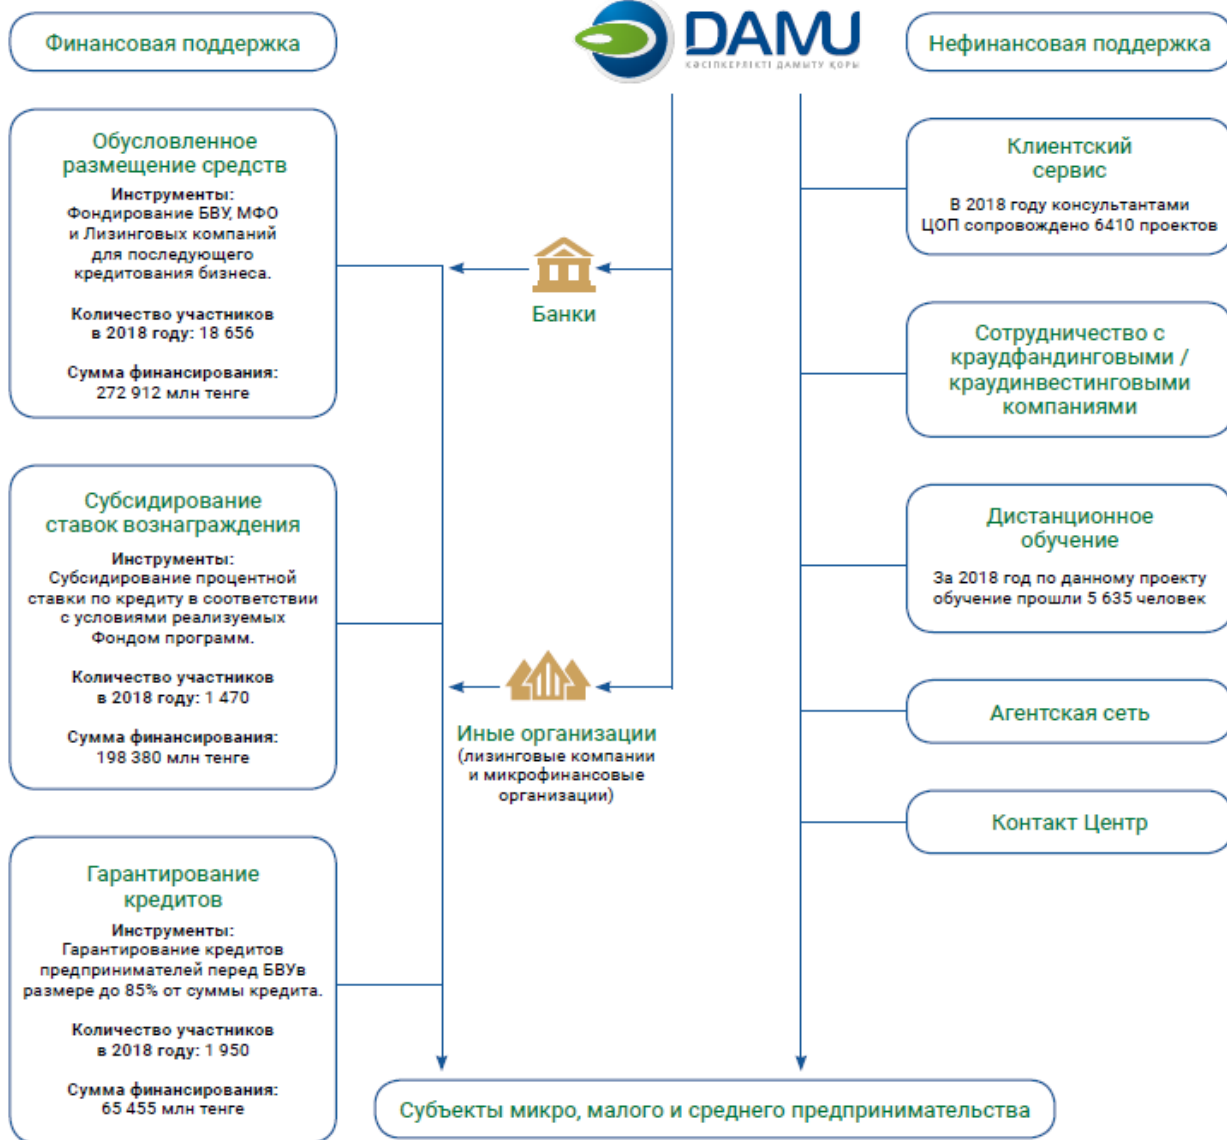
Финансовая поддержка

DAMU
КӘСІПКЕРЛІКТІ ДАМЫТУ ҚОРЫ

Нефинансовая поддержка

Обусловленное размещение средств
Инструменты:
Фондирование БВУ, МФО и Лизинговых компаний для последующего кредитования бизнеса.

Количество участников в 2018 году: 18 656

Сумма финансирования: 272 912 млн тенге

Банки

Клиентский сервис
В 2018 году консультантами ЦОП сопровождено 6410 проектов

Сотрудничество с краудфандинговыми / краудинвестинговыми компаниями

Субсидирование ставок вознаграждения
Инструменты:
Субсидирование процентной ставки по кредиту в соответствии с условиями реализуемых Фондом программ.

Количество участников в 2018 году: 1 470

Сумма финансирования: 198 380 млн тенге

Дистанционное обучение
За 2018 год по данному проекту обучение прошли 5 635 человек

Иные организации
(лизинговые компании и микрофинансовые организации)

Агентская сеть

Контакт Центр

Гарантирование кредитов
Инструменты:
Гарантирование кредитов предпринимателей перед БВУв размере до 85% от суммы кредита.

Количество участников в 2018 году: 1 950

Сумма финансирования: 65 455 млн тенге

Субъекты микро, малого и среднего предпринимательства